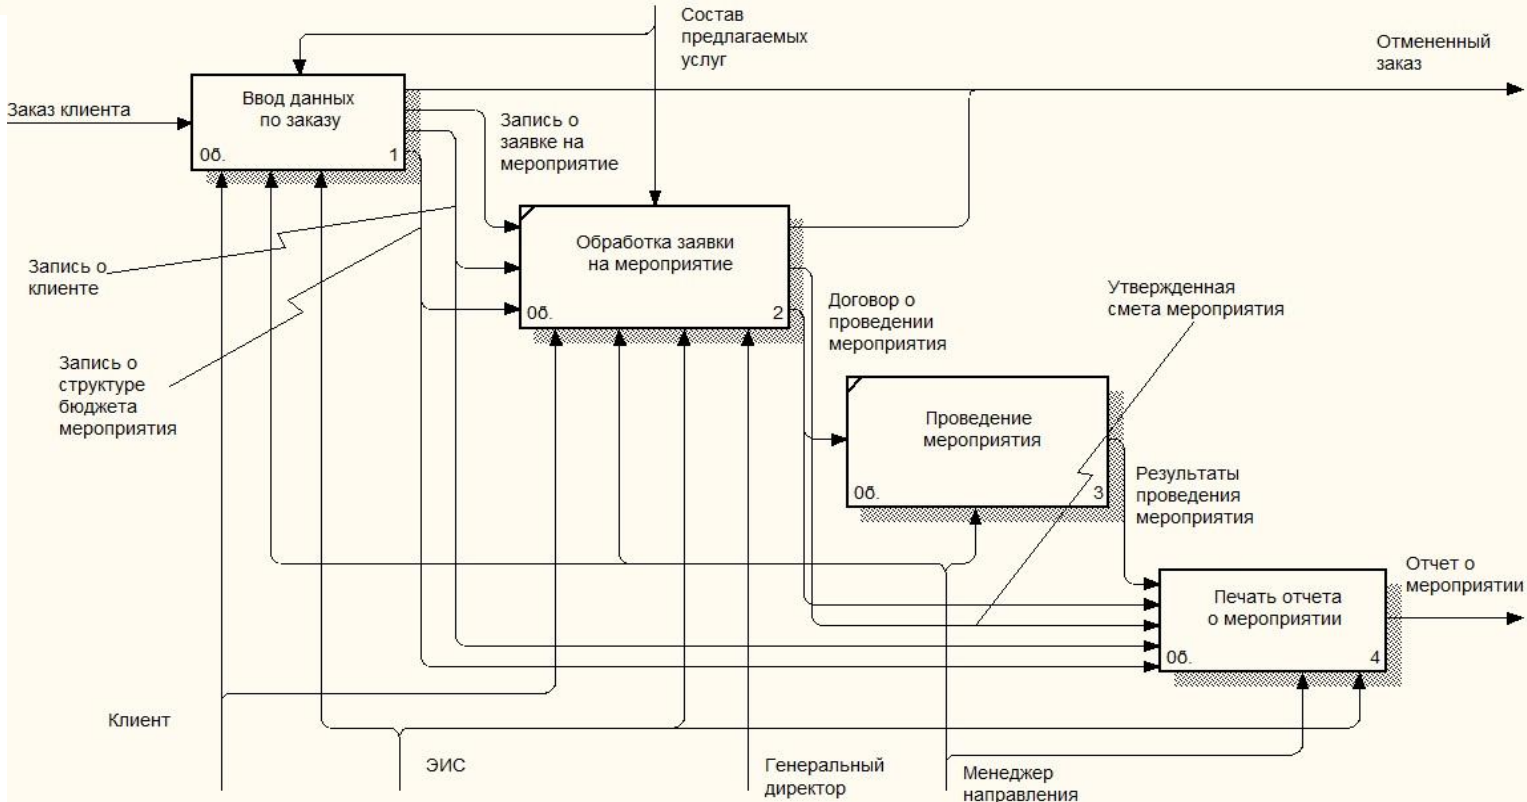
Состав предлагаемых услуг

Отмененный заказ

Заказ клиента

Ввод данных по заказу

0б.

1

Запись о заявке на мероприятие

Обработка заявки на мероприятие

0б.

2

Запись о клиенте

Запись о структуре бюджета мероприятия

Договор о проведении мероприятия

Утвержденная смета мероприятия

Проведение мероприятия

0б.

3

Результаты проведения мероприятия

Отчет о мероприятии

Печать отчета о мероприятии

0б.

4

Клиент

ЭИС

Генеральный директор

Менеджер направления